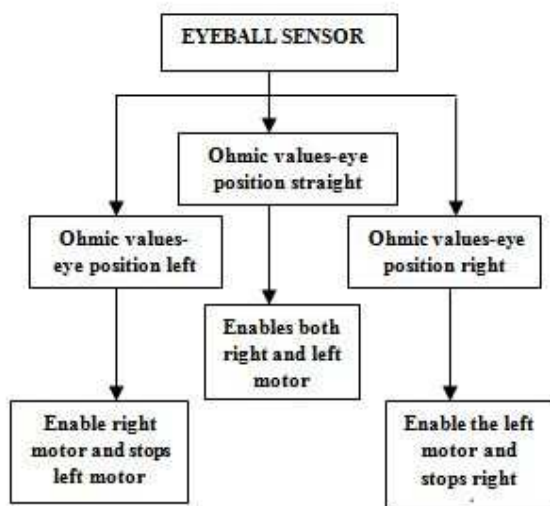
EYEBALL SENSOR

Ohmic values-eye position straight

Ohmic values-eye position left

Ohmic values-eye position right

Enables both right and left motor

Enable right motor and stops left motor

Enable the left motor and stops right